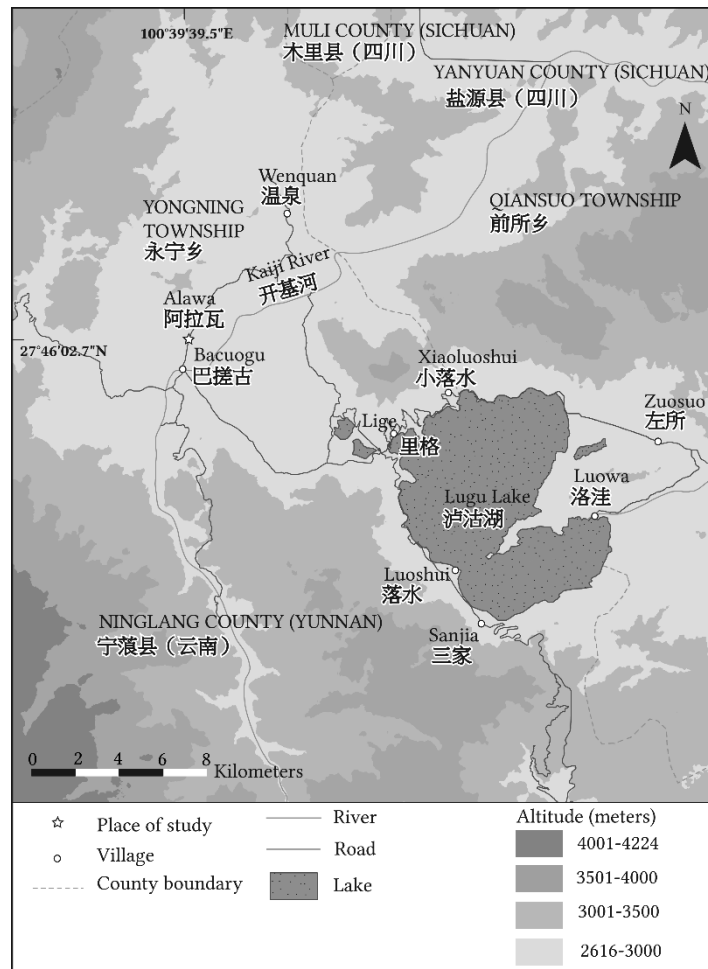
100°39'39.5"E

MULI COUNTY (SICHUAN)
木里县（四川）

YANYUAN COUNTY (SICHUAN)
盐源县（四川）

N

Wenquan
温泉

YONGNING TOWNSHIP
永宁乡

QIANSUO TOWNSHIP
前所乡

Kaiji River
开基河

Alawa
阿拉瓦

27°46'02.7"N

Bacuogu
巴搓古

Xiaoluoshui
小落水

Zuosuo
左所

Lige
里格

Luowa
洛洼

Lugu Lake
泸沽湖

Luoshui
落水

NINGLANG COUNTY (YUNNAN)
宁蒗县（云南）

Sanjia
三家

0 2 4 6 8 Kilometers

Place of study
Village
County boundary
River
Road
Lake

Altitude (meters)
4001-4224
3501-4000
3001-3500
2616-3000